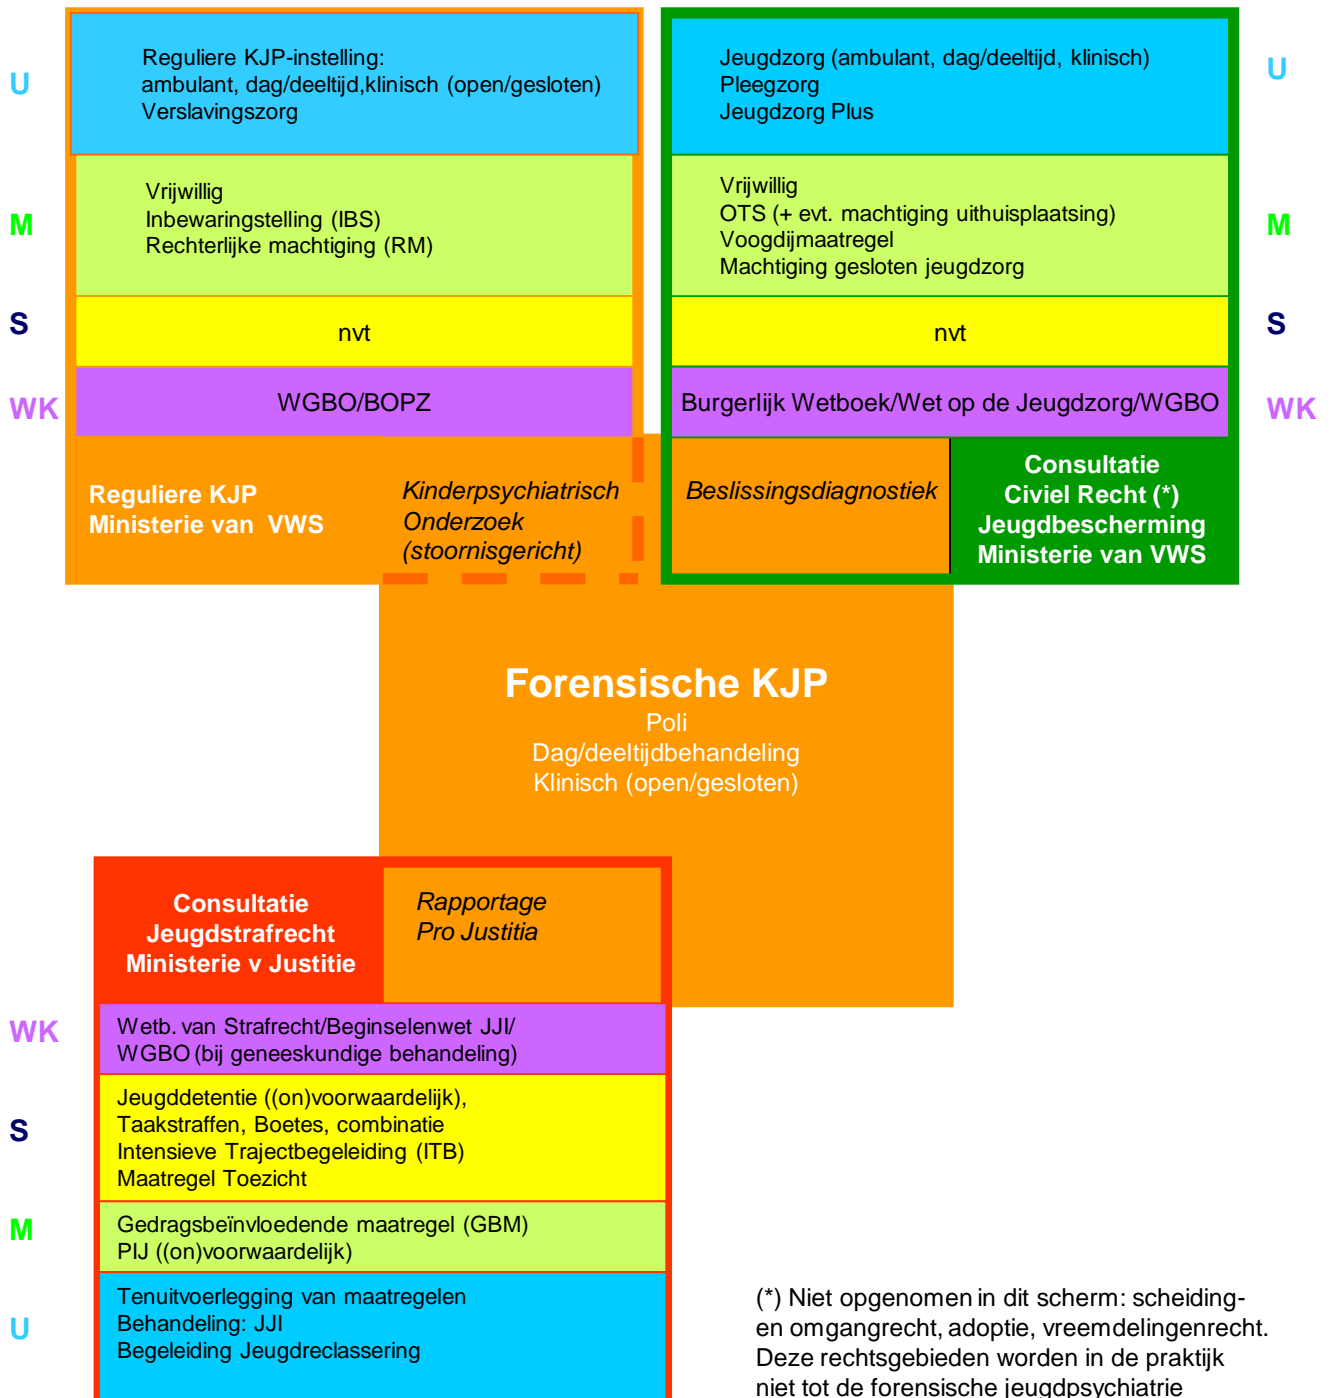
U

M

S

WK

Reguliere KJP-instelling:
ambulant, dag/deeltijd,klinisch (open/gesloten)
Verslavingszorg

Vrijwillig
Inbewaringstelling (IBS)
Rechterlijke machtiging (RM)

nvt

WGBO/BOPZ

Reguliere KJP
Ministerie van VWS

Kinderpsychiatrisch
Onderzoek
(stoornisgericht)

Jeugdzorg (ambulant, dag/deeltijd, klinisch)
Pleegzorg
Jeugdzorg Plus

Vrijwillig
OTS (+ evt. machtiging uithuisplaatsing)
Voogdijmaatregel
Machtiging gesloten jeugdzorg

nvt

Burgerlijk Wetboek/Wet op de Jeugdzorg/WGBO

Beslissingsdiagnostiek

Consultatie
Civiel Recht (*)
Jeugdbescherming
Ministerie van VWS

U

M

S

WK

Forensische KJP
Poli
Dag/deeltijdbehandeling
Klinisch (open/gesloten)

Consultatie
Jeugdstrafrecht
Ministerie v Justitie

Rapportage
Pro Justitia

WK

Wetb. van Strafrecht/Beginselenwet JJI/
WGBO (bij geneeskundige behandeling)

S

Jeugddetentie ((on)voorwaardelijk),
Taakstraffen, Boetes, combinatie
Intensieve Trajectbegeleiding (ITB)
Maatregel Toezicht

M

Gedragsbeïnvloedende maatregel (GBM)
PIJ ((on)voorwaardelijk)

U

Tenuitvoerlegging van maatregelen
Behandeling: JJI
Begeleiding Jeugdreclassering

(*) Niet opgenomen in dit scherm: scheiding- en omgangrecht, adoptie, vreemdelingenrecht. Deze rechtsgebieden worden in de praktijk niet tot de forensische jeugdpsychiatrie